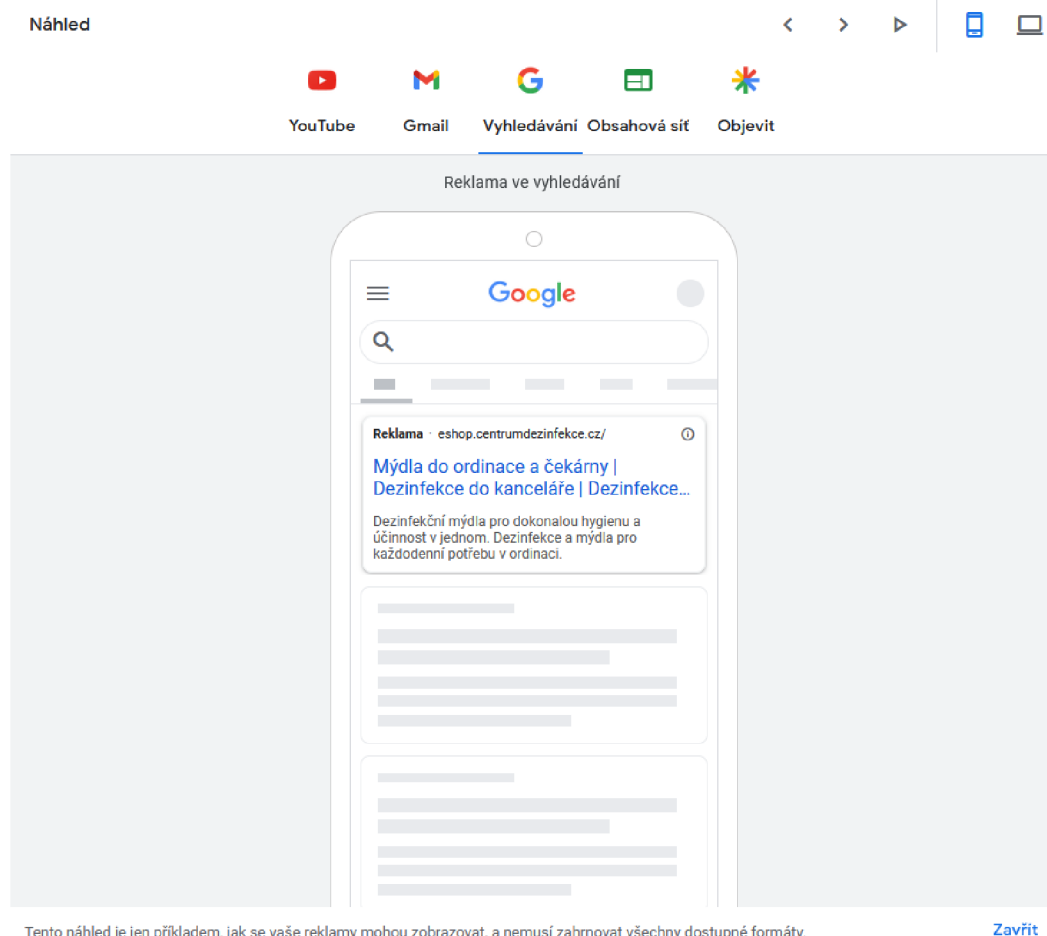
Náhled

YouTube Gmail Vyhledávání Obsahová síť Objevit

Reklama ve vyhledávání

Google

Reklama · eshop.centrumdezinfekce.cz/

Mýdla do ordinace a čekárny | Dezinfekce do kanceláře | Dezinfekce...

Dezinfekční mýdla pro dokonalou hygienu a účinnost v jednom. Dezinfekce a mýdla pro každodenní potřebu v ordinaci.

Tento náhled je jen příkladem, jak se vaše reklamy mohou zobrazovat, a nemusí zahrnovat všechny dostupné formáty.

Zavřít